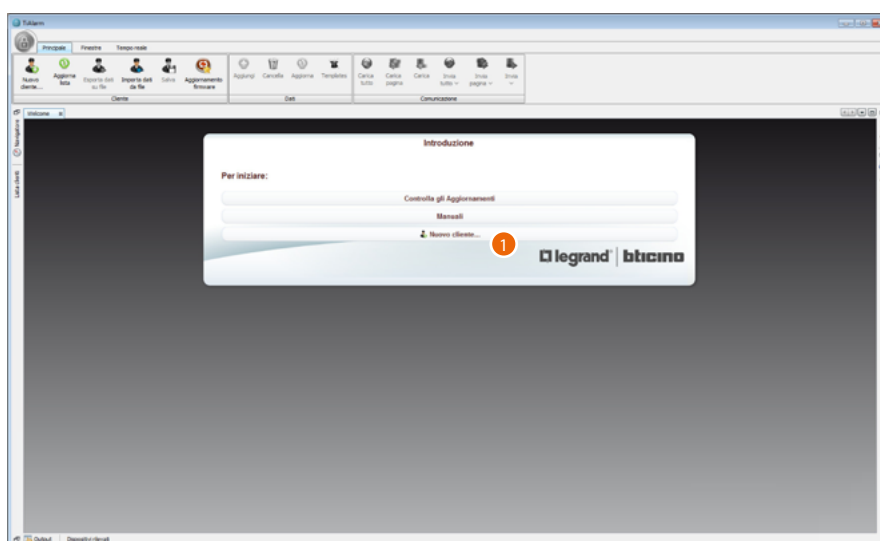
TiAlarm

Principale Finestre Tempo reale

Nuovo cliente... Aggiorna foto Esporta dati su file Importa dati da file Salva Aggiornamento firmware

Cliente

Aggiungi Cancella Aggiorna Templates

Dati

Carica tutto Carica pagina Carica Invia tutto Invia pagina Invia

Comunicazione

Welcome

Navigatore Lista clienti

Introduzione

Per iniziare:

Controlla gli Aggiornamenti

Manuali

Nuovo cliente...

1

legrand | bticino

Output Dispositivi rilevati